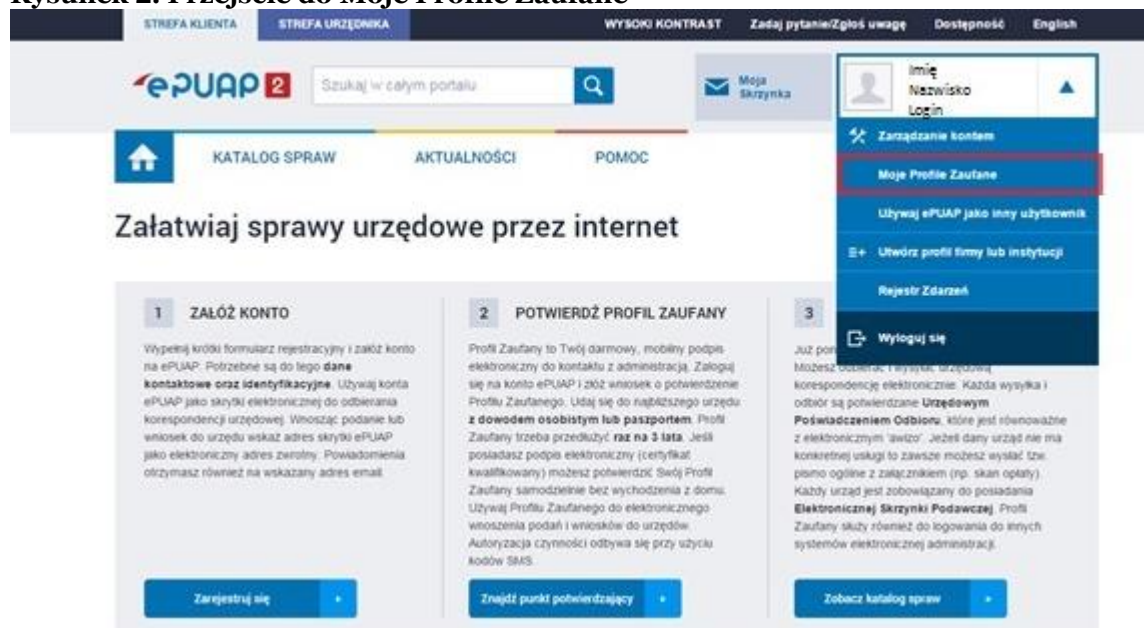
Rysunek 2. Przejście do Moje Profile Zaufane

STREFA KLIENTA STREFA URZĘDNIKA WYSOKI KONTRAST Zadaj pytanie/Zgłoś uwagę Dostępność English

ePUAP 2 Szukaj w całym portalu

Moja Skrzynka

Imię Nazwisko Login

Zarządzanie kontem
Moje Profile Zaufane
Używaj ePUAP jako inny użytkownik
Utwórz profil firmy lub instytucji
Rejestr Zdarzeń
Wyloguj się

KATALOG SPRAW AKTUALNOŚCI POMOC

Załatwiaj sprawy urzędowe przez internet

1 ZAŁÓŻ KONTO

Wypełnij krótki formularz rejestracyjny i załóż konto na ePUAP. Potrzebne są do tego **dane kontaktowe oraz identyfikacyjne**. Używaj konta ePUAP jako skrytki elektronicznej do odbierania korespondencji urzędowej. Wnosząc podanie lub wniosek do urzędu wskaż adres skrytki ePUAP jako elektroniczny adres zwrotny. Powiadomienia otrzymasz również na wskazany adres email.

Zarejestruj się

2 POTWIERDŹ PROFIL ZAUFANY

Profil Zaufany to Twój darmowy, mobilny podpis elektroniczny do kontaktu z administracją. Zaloguj się na konto ePUAP i złóż wniosek o potwierdzenie Profilu Zaufanego. Udaj się do najbliższego urzędu **z dowodem osobistym lub paszportem**. Profil Zaufany trzeba przedłużyć **raz na 3 lata**. Jeśli posiadasz podpis elektroniczny (certyfikat kwalifikowany) możesz potwierdzić Swój Profil Zaufany samodzielnie bez wychodzenia z domu. Używaj Profilu Zaufanego do elektronicznego wnoszenia podań i wniosków do urzędów. Autoryzacja czynności odbywa się przy użyciu kodów SMS.

Znajdź punkt potwierdzający

3

Już po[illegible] Możesz odbierać i wysyłać urzędową korespondencję elektronicznie. Każda wysyłka i odbiór są potwierdzane **Urzędowym Poświadczeniem Odbioru**, które jest równoważne z elektronicznym 'awizo'. Jeżeli dany urząd nie ma konkretnej usługi to zawsze możesz wysłać tzw. pismo ogólne z załącznikiem (np. skan opłaty). Każdy urząd jest zobowiązany do posiadania **Elektronicznej Skrzynki Podawczej**. Profil Zaufany służy również do logowania do innych systemów elektronicznej administracji.

Zobacz katalog spraw